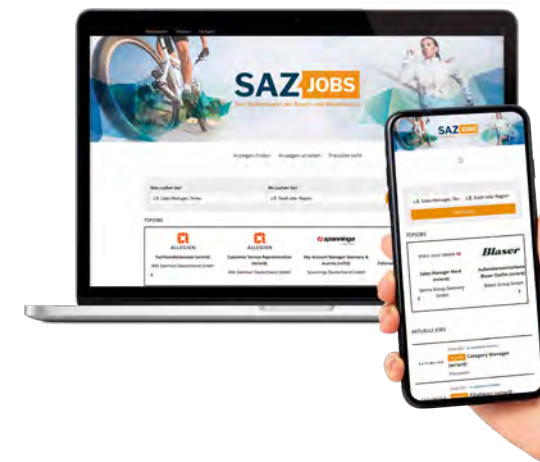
SAZ JOBS

Anzeigen finden   Anzeigen schalten   Preisübersicht

Was suchen Sie?   Wo suchen Sie?

z.B. Sales Manager, Dimo   z.B. Stadt oder Region

TOPJOBS

ALLEGION   ALLEGION   spanninga

Fachhandelsberater (m/w/d)   Customer Service Representative (m/w/d)   Key Account Manager Germany & Austria (m/w/d)

Spanninga Deutschland GmbH

SAZ JOBS

z.B. Sales Manager, Dim   z.B. Stadt oder Region

TOPJOBS

Blaser

Sales Manager Nord (m/w/d)

Außendienstmitarbeiter Blaser Outlet (m/w/d)

Blaser Group GmbH

AKTUELLE JOBS

Category Manager (m/w/d)